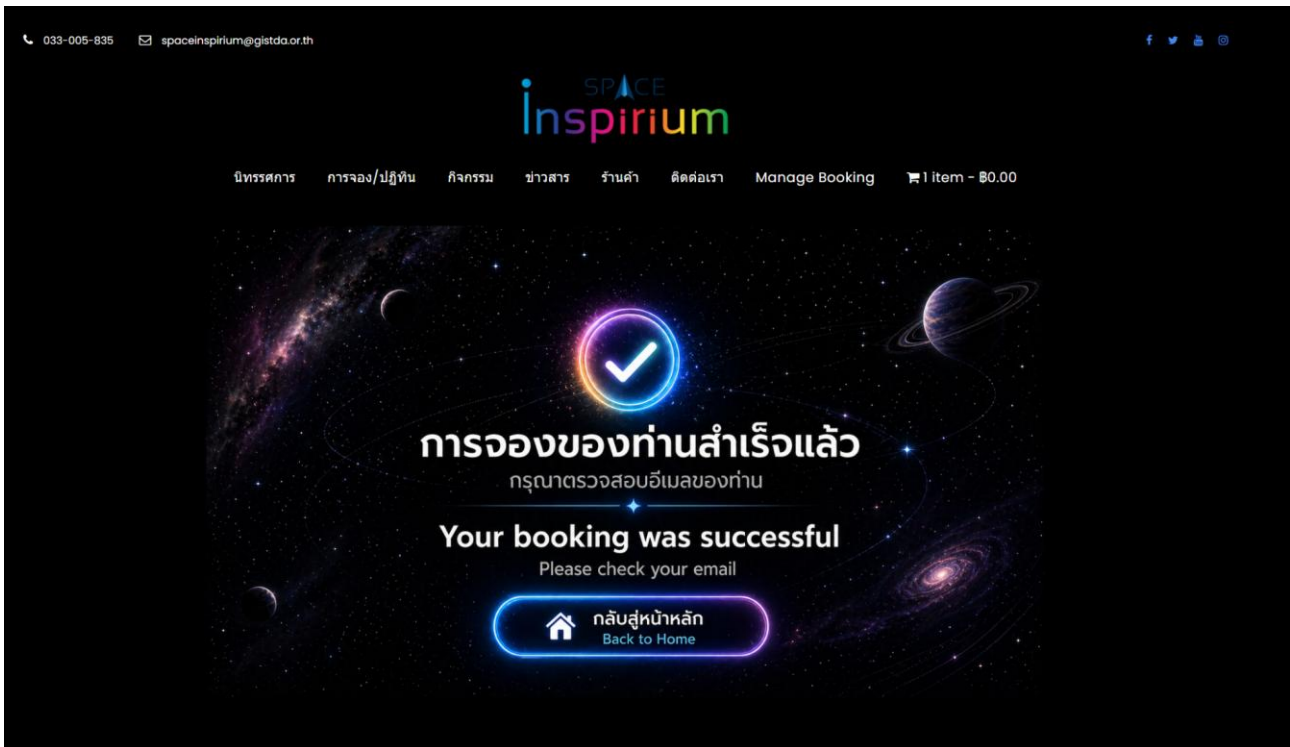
033-005-835 spaceinspirium@gistda.or.th

SPACE
inspirium

นิทรรศการ การจอง/ปฏิทิน กิจกรรม ข่าวสาร ร้านค้า ติดต่อเรา Manage Booking 1 item - ฿0.00

การจองของท่านสำเร็จแล้ว
กรุณาตรวจสอบอีเมลของท่าน

Your booking was successful
Please check your email

กลับสู่หน้าหลัก
Back to Home